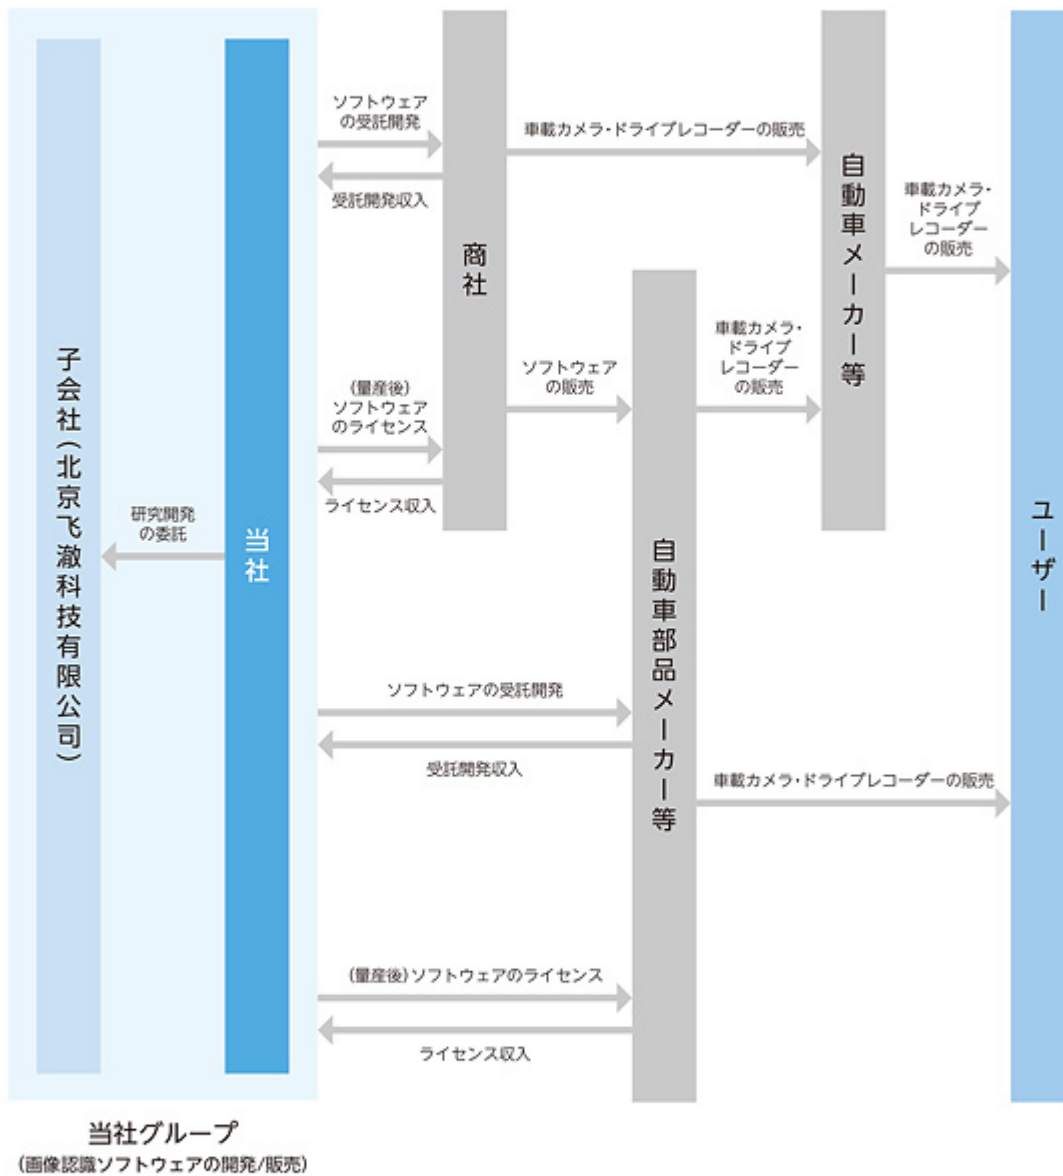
子会社(北京飞澈科技有限公司)

研究開発の委託

当社

ソフトウェアの受託開発

受託開発収入

(量産後)ソフトウェアのライセンス

ライセンス収入

商社

車載カメラ・ドライブレコーダーの販売

ソフトウェアの販売

自動車メーカー等

車載カメラ・ドライブレコーダーの販売

車載カメラ・ドライブレコーダーの販売

ユーザー

ソフトウェアの受託開発

受託開発収入

自動車部品メーカー等

車載カメラ・ドライブレコーダーの販売

(量産後)ソフトウェアのライセンス

ライセンス収入

当社グループ
(画像認識ソフトウェアの開発/販売)